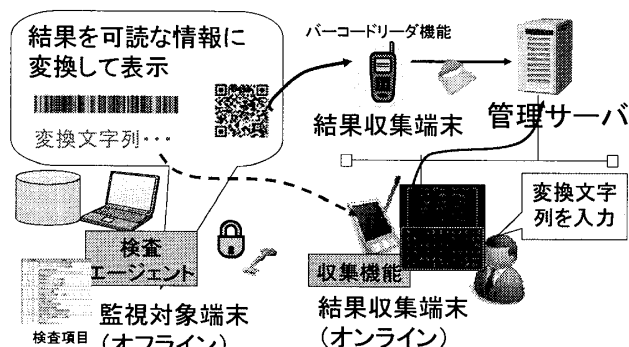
結果を可読な情報に変換して表示

変換文字列・・・

バーコードリーダ機能

結果収集端末

管理サーバ

変換文字列を入力

検査エージェント

収集機能

監視対象端末（オフライン）

結果収集端末（オンライン）

検査項目